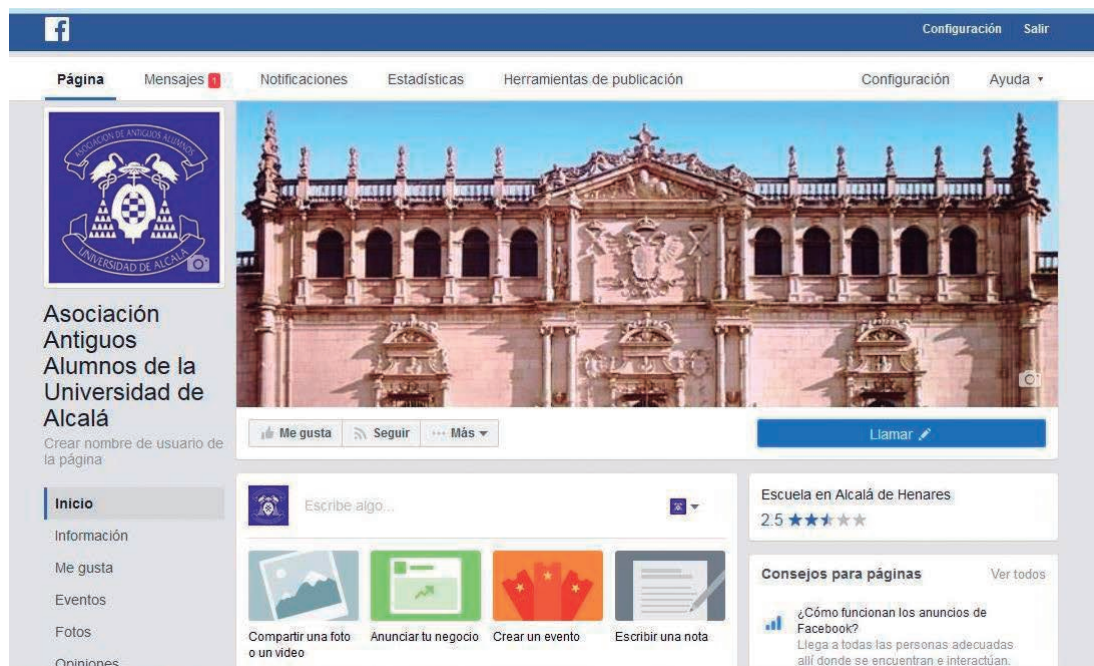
f

Configuración Salir

Página Mensajes 1 Notificaciones Estadísticas Herramientas de publicación Configuración Ayuda

ASOCIACION DE ANTIGUOS ALUMNOS
UNIVERSIDAD DE ALCALA

Asociación Antiguos Alumnos de la Universidad de Alcalá
Crear nombre de usuario de la página

Me gusta Seguir ··· Más

Llamar

Inicio
Información
Me gusta
Eventos
Fotos
Opiniones

Escribe algo...

Compartir una foto o un video
Anunciar tu negocio
Crear un evento
Escribir una nota

Escuela en Alcalá de Henares
2.5 ★★★★★

Consejos para páginas Ver todos

¿Cómo funcionan los anuncios de Facebook?
Llega a todas las personas adecuadas allí donde se encuentran e interactúan.